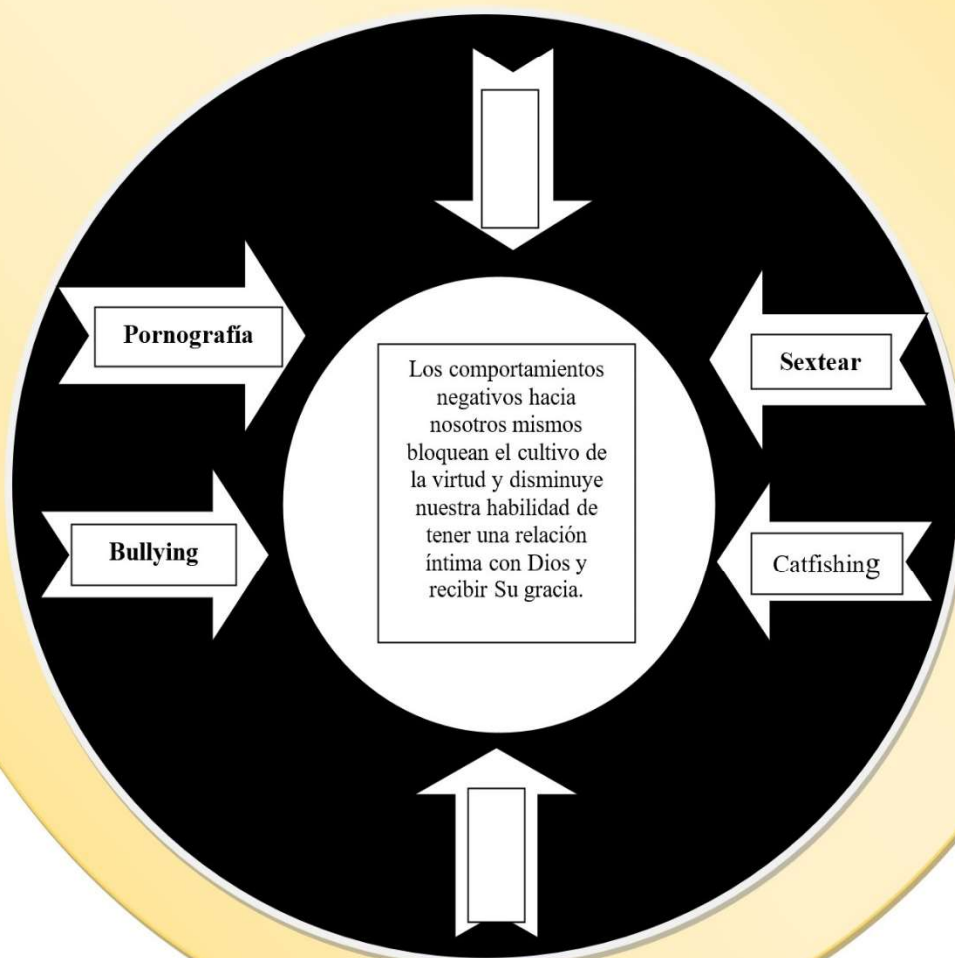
Pornografía

Sextear

Los comportamientos negativos hacia nosotros mismos bloquean el cultivo de la virtud y disminuye nuestra habilidad de tener una relación íntima con Dios y recibir Su gracia.

Bullying

Catfishing